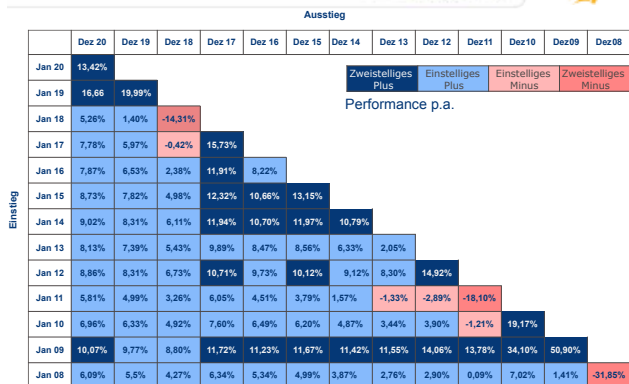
Ausstieg

Einstieg

| | Dez 20 | Dez 19 | Dez 18 | Dez 17 | Dez 16 | Dez 15 | Dez 14 | Dez 13 | Dez 12 | Dez11 | Dez10 | Dez09 | Dez08 |
|---|---|---|---|---|---|---|---|---|---|---|---|---|---|
| Jan 20 | 13,42% | | | | | | | | | | | | |
| Jan 19 | 16,66 | 19,99% | | | | | | | | | | | |
| Jan 18 | 5,26% | 1,40% | -14,31% | | | | | | | | | | |
| Jan 17 | 7,78% | 5,97% | -0,42% | 15,73% | | | | | | | | | |
| Jan 16 | 7,87% | 6,53% | 2,38% | 11,91% | 8,22% | | | | | | | | |
| Jan 15 | 8,73% | 7,82% | 4,98% | 12,32% | 10,66% | 13,15% | | | | | | | |
| Jan 14 | 9,02% | 8,31% | 6,11% | 11,94% | 10,70% | 11,97% | 10,79% | | | | | | |
| Jan 13 | 8,13% | 7,39% | 5,43% | 9,89% | 8,47% | 8,56% | 6,33% | 2,05% | | | | | |
| Jan 12 | 8,86% | 8,31% | 6,73% | 10,71% | 9,73% | 10,12% | 9,12% | 8,30% | 14,92% | | | | |
| Jan 11 | 5,81% | 4,99% | 3,26% | 6,05% | 4,51% | 3,79% | 1,57% | -1,33% | -2,89% | -18,10% | | | |
| Jan 10 | 6,96% | 6,33% | 4,92% | 7,60% | 6,49% | 6,20% | 4,87% | 3,44% | 3,90% | -1,21% | 19,17% | | |
| Jan 09 | 10,07% | 9,77% | 8,80% | 11,72% | 11,23% | 11,67% | 11,42% | 11,55% | 14,06% | 13,78% | 34,10% | 50,90% | |
| Jan 08 | 6,09% | 5,5% | 4,27% | 6,34% | 5,34% | 4,99% | 3,87% | 2,76% | 2,90% | 0,09% | 7,02% | 1,41% | -31,85% |

Zweistelliges Plus | Einstelliges Plus | Einstelliges Minus | Zweistelliges Minus

Performance p.a.